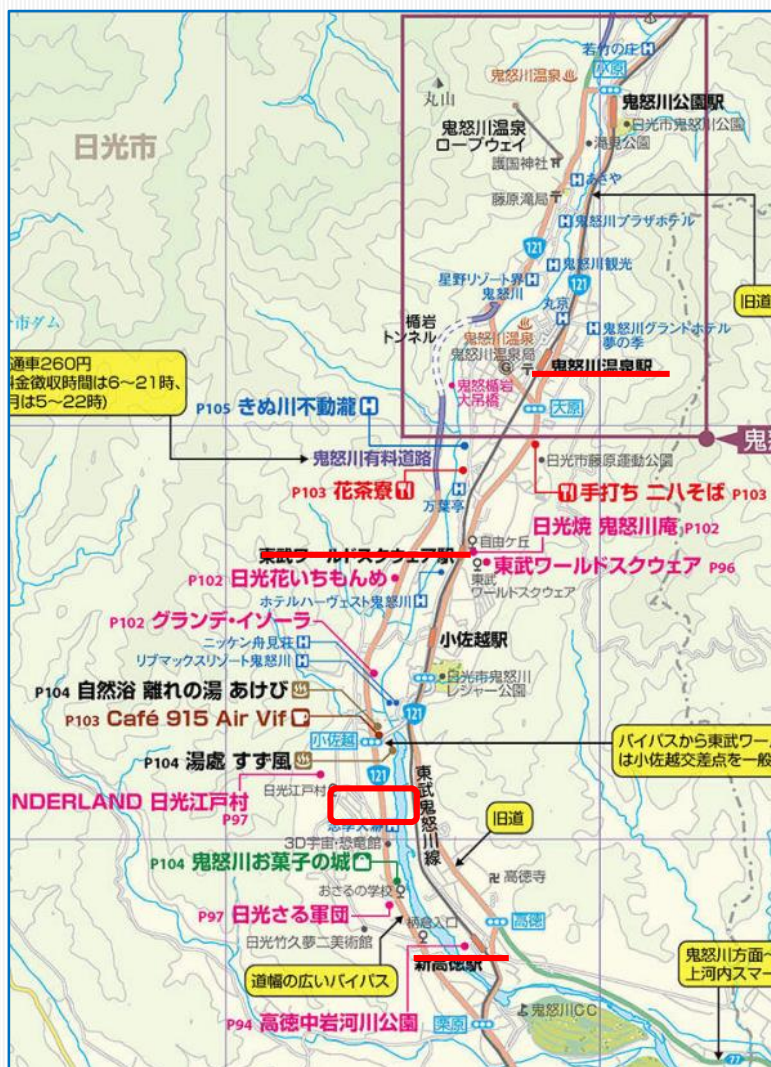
日光市

若竹の庄
鬼怒川温泉
丸山
鬼怒川公園駅
日光市鬼怒川公園
鬼怒川温泉ロープウェイ
護国神社
滝見公園
あさや
藤原滝局
鬼怒川プラザホテル
121
鬼怒川観光
星野リゾート界鬼怒川
丸京
鬼怒川グランドホテル夢の季
旧道
市ダム
楯岩トンネル
鬼怒川温泉
鬼怒川温泉局
鬼怒川温泉駅
鬼怒楯岩大吊橋
大原
通車260円
金徴収時間は6~21時、
月は5~22時)
P105 きぬ川不動瀧
鬼怒川有料道路
日光市藤原運動公園
鬼
P103 花茶寮
万葉亭
手打ち 二八そば P103
自由ケ丘
日光焼 鬼怒川庵 P102
東武ワールドスクウェア駅
東武ワールドスクウェア P96
P102 日光花いちもんめ
東武ワールドスクウェア
ホテルハーヴェスト鬼怒川
P102 グランデ・イゾーラ
小佐越駅
ニッケン舟見荘
リブマックスリゾート鬼怒川
日光市鬼怒川レジャー公園
P104 自然浴 離れの湯 あけび
P103 Café 915 Air Vif
121
小佐越
バイパスから東武ワー
は小佐越交差点を一般
P104 湯処 すず風
121
東武鬼怒川線
NDERLAND 日光江戸村
日光江戸村
P97
忍者大... 
旧道
3D宇宙・恐竜館
P104 鬼怒川お菓子の城
高徳寺
おさるの学校
P97 日光さる軍団
柄倉入口
高徳
日光竹久夢二美術館
道幅の広いバイパス
新高徳駅
鬼怒川方面~
上河内スマー
P94 高徳中岩河川公園
栗原
鬼怒川CC
77